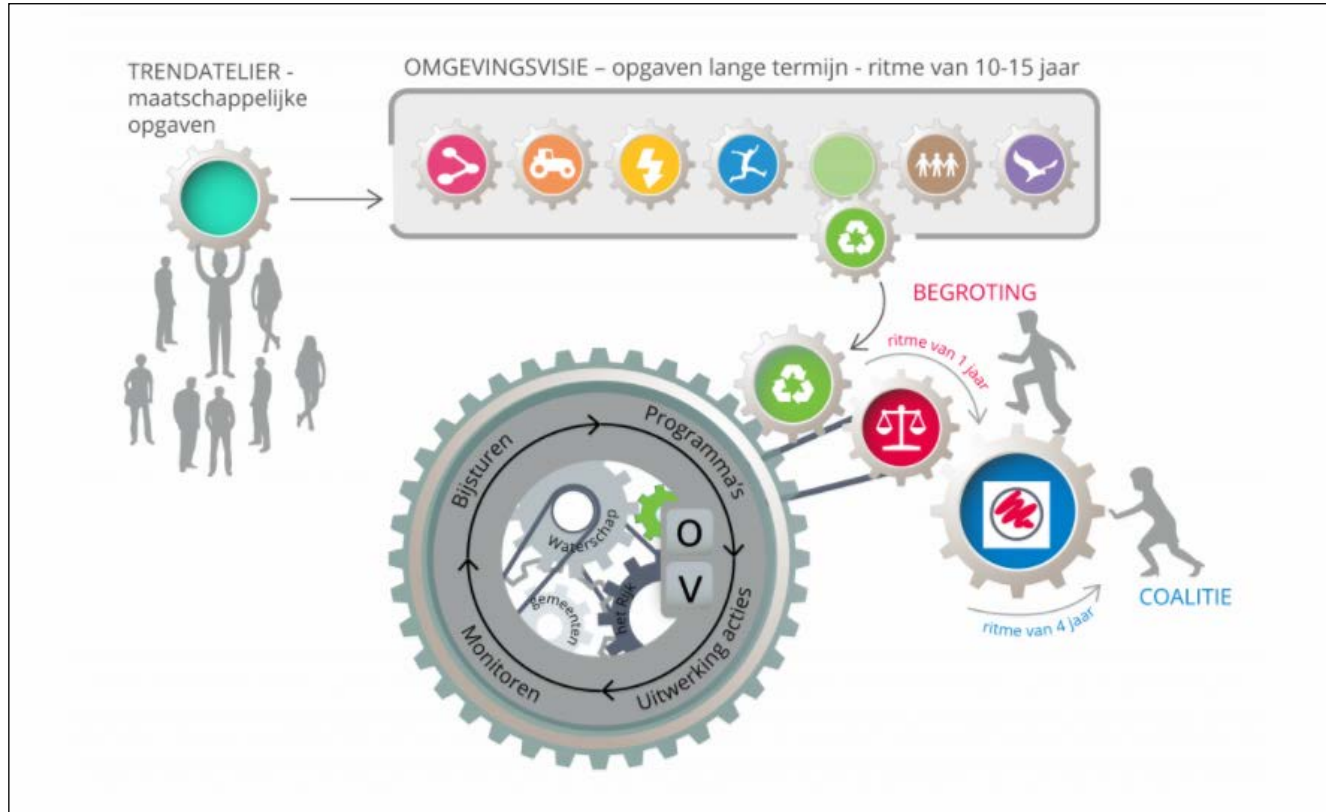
TRENDATELIER - maatschappelijke opgaven

OMGEVINGSVISIE – opgaven lange termijn - ritme van 10-15 jaar

BEGROTING

ritme van 1 jaar

Programma's

Bijsturen

Uitwerking acties

Monitoren

waterschap

gemeenten

het Rijk

O

V

COALITIE

ritme van 4 jaar